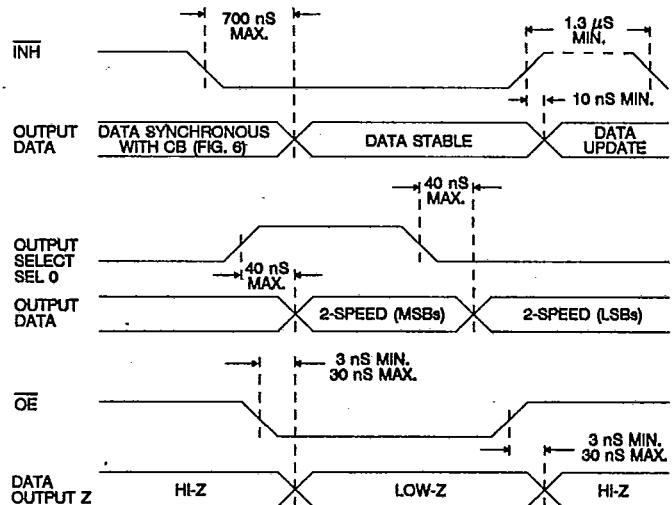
700 nS MAX.

1.3 $\mu$S MIN.

$\overline{INH}$

10 nS MIN.

OUTPUT DATA

DATA SYNCHRONOUS WITH CB (FIG. 6)

DATA STABLE

DATA UPDATE

40 nS MAX.

OUTPUT SELECT SEL 0

40 nS MAX.

OUTPUT DATA

2-SPEED (MSBs)

2-SPEED (LSBs)

3 nS MIN. 30 nS MAX.

$\overline{OE}$

3 nS MIN. 30 nS MAX.

DATA OUTPUT Z

HI-Z

LOW-Z

HI-Z